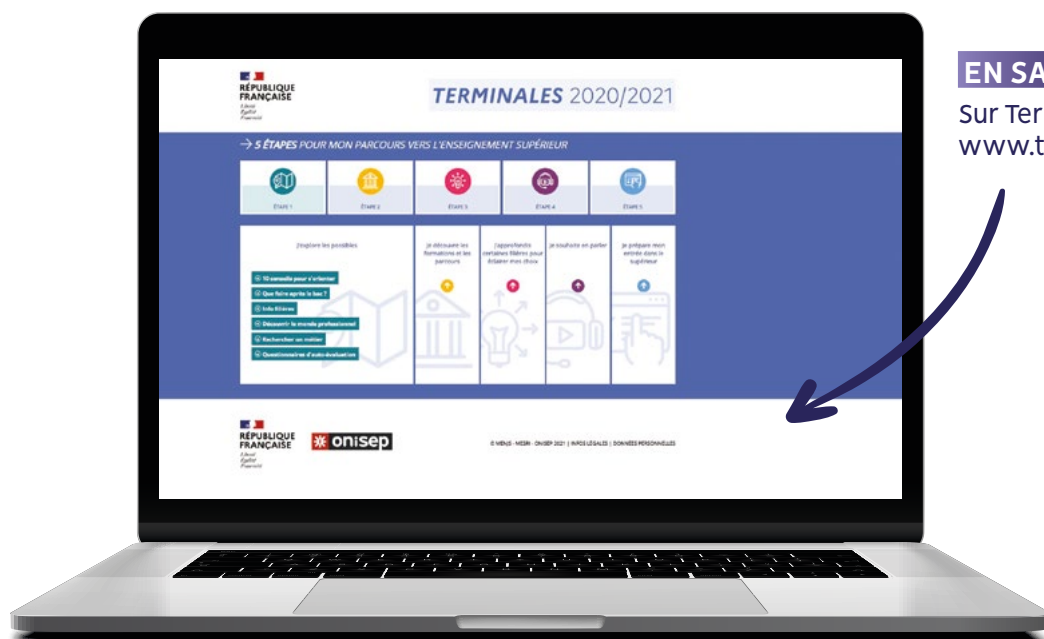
RÉPUBLIQUE FRANÇAISE
Liberté Égalité Fraternité

TERMINALES 2020/2021

→ 5 ÉTAPES POUR MON PARCOURS VERS L'ENSEIGNEMENT SUPÉRIEUR

ÉTAPE 1
ÉTAPE 2
ÉTAPE 3
ÉTAPE 4
ÉTAPE 5

J'explore les possibles

10 conseils pour s'orienter
Que faire après le bac ?
Info filières
Découvrir le monde professionnel
Rechercher un métier
Questionnaires d'auto-évaluation

Je découvre les formations et les parcours

J'approfondis certaines filières pour éclairer mon choix

Je souhaite en parler

Je prépare mon entrée dans le supérieur

RÉPUBLIQUE FRANÇAISE
Liberté Égalité Fraternité

onisep

© MENJS - MESRI - ONISEP 2021 | INFOS LÉGALES | DONNÉES PERSONNELLES

EN SA

Sur Ter
www.t